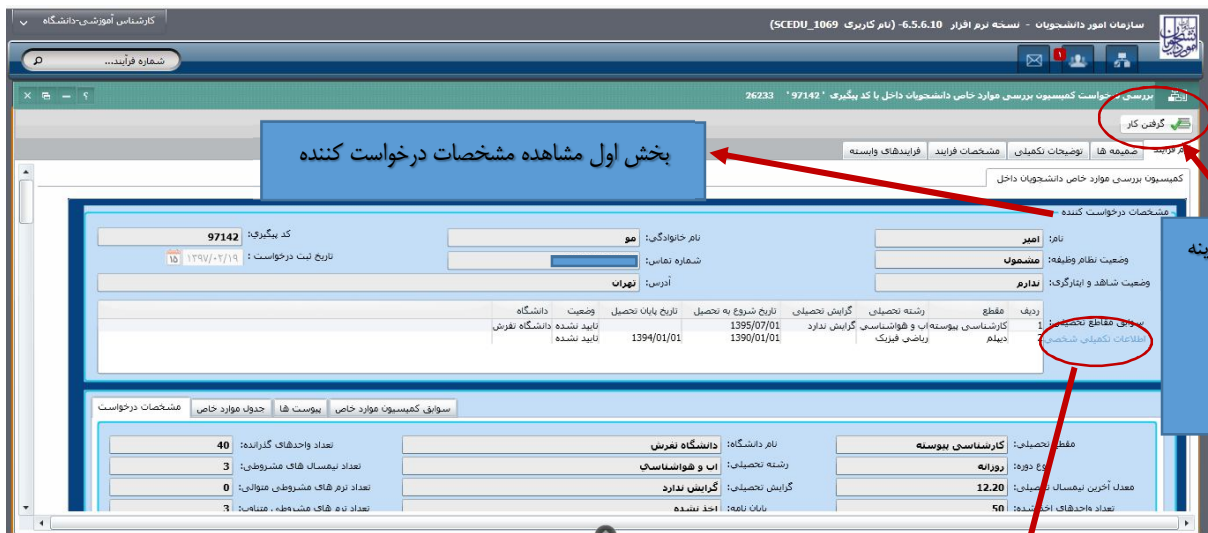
سازمان امور دانشجویان - نسخه نرم افزار 6.5.6.10- (نام کاربری SCEDU_1069)

کارشناس آموزشی-دانشگاه

شماره فرآیند...

بررسی درخواست کمیسیون بررسی موارد خاص دانشجویان داخل با کد پیگیری ' 97142 ' 26233

گرفتن کار

بخش اول مشاهده مشخصات درخواست کننده

فرآیند | ضمیمه ها | توضیحات تکمیلی | مشخصات فرایند | فرایندهای وابسته

کمیسیون بررسی موارد خاص دانشجویان داخل

مشخصات درخواست کننده

نام: امیر

نام خانوادگی: مو

کد پیگیری: 97142

وضعیت نظام وظیفه: مشمول

شماره تماس:

تاریخ ثبت درخواست: ۱۳۹۷/۰۲/۱۹ ۱۵

وضعیت شاهد و ایثارگری: ندارم

آدرس: تهران

سوابق مقاطع تحصیلی:

| ردیف | مقطع | رشته تحصیلی | گرایش تحصیلی | تاریخ شروع به تحصیل | تاریخ پایان تحصیل | وضعیت | دانشگاه |
|---|---|---|---|---|---|---|---|
| 1 | کارشناسی پیوسته | اب و هواشناسی | گرایش ندارد | 1395/07/01 | | تایید نشده | دانشگاه تفرش |
| 2 | دیپلم | ریاضی فیزیک | | 1390/01/01 | 1394/01/01 | تایید نشده | |

اطلاعات تکمیلی شخصی

ینه

مشخصات درخواست | جدول موارد خاص | پیوست ها | سوابق کمیسیون موارد خاص

مقطع تحصیلی: کارشناسی پیوسته

نام دانشگاه: دانشگاه تفرش

تعداد واحدهای گذرانده: 40

نوع دوره: روزانه

رشته تحصیلی: اب و هواشناسی

تعداد نیمسال های مشروطی: 3

معدل آخرین نیمسال تحصیلی: 12.20

گرایش تحصیلی: گرایش ندارد

تعداد ترم های مشروطی متوالی: 0

تعداد واحدهای اخذ شده: 50

پایان نامه: اخذ نشده

تعداد ترم های مشروطی متناوب: 3